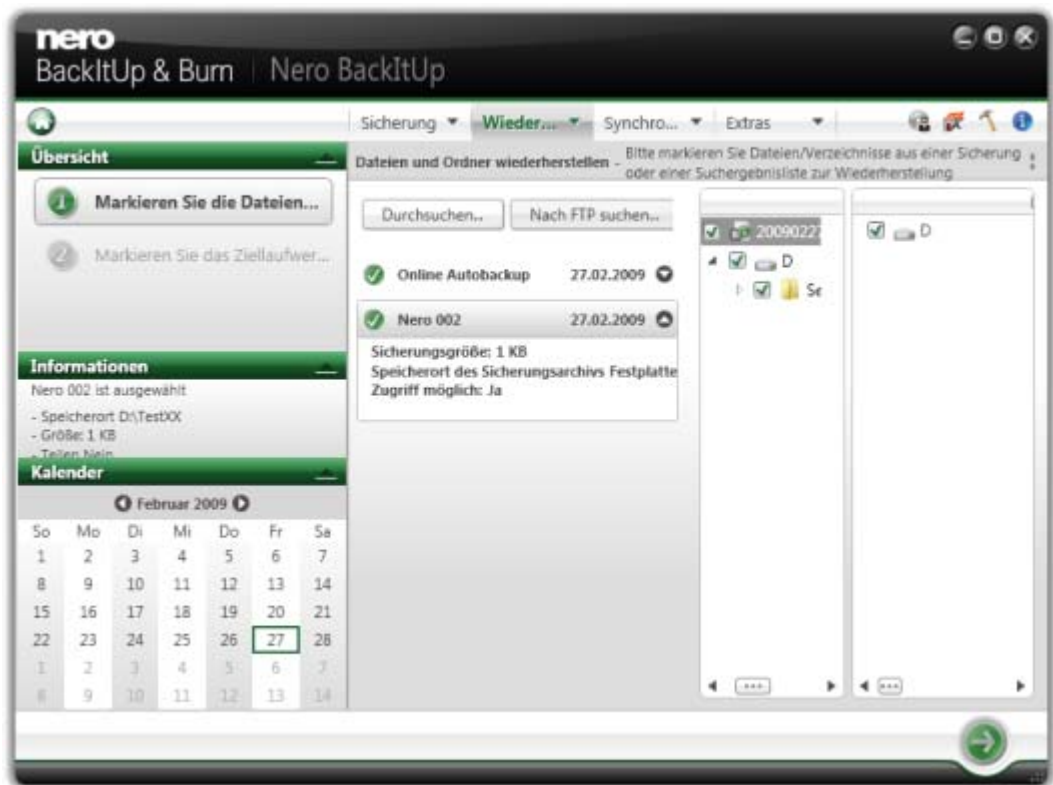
nero
BackItUp & Burn | Nero BackItUp

Sicherung ▾ Wieder... ▾ Synchro... ▾ Extras ▾

Übersicht

1 Markieren Sie die Dateien...

2 Markieren Sie das Ziellaufwer...

Informationen

Nero 002 ist ausgewählt

- Speicherort D:\TestXX
- Größe: 1 KB
- Teilen Nein

Kalender

Februar 2009

| So | Mo | Di | Mi | Do | Fr | Sa |
|---|---|---|---|---|---|---|
| 1 | 2 | 3 | 4 | 5 | 6 | 7 |
| 8 | 9 | 10 | 11 | 12 | 13 | 14 |
| 15 | 16 | 17 | 18 | 19 | 20 | 21 |
| 22 | 23 | 24 | 25 | 26 | 27 | 28 |
| 1 | 2 | 3 | 4 | 5 | 6 | 7 |
| 8 | 9 | 10 | 11 | 12 | 13 | 14 |

Dateien und Ordner wiederherstellen - Bitte markieren Sie Dateien/Verzeichnisse aus einer Sicherung oder einer Suchergebnisliste zur Wiederherstellung

Durchsuchen.. Nach FTP suchen..

Online Autobackup 27.02.2009

Nero 002 27.02.2009

Sicherungsgröße: 1 KB
Speicherort des Sicherungsarchivs Festplatte
Zugriff möglich: Ja

20090227
D
Se

D

...

...